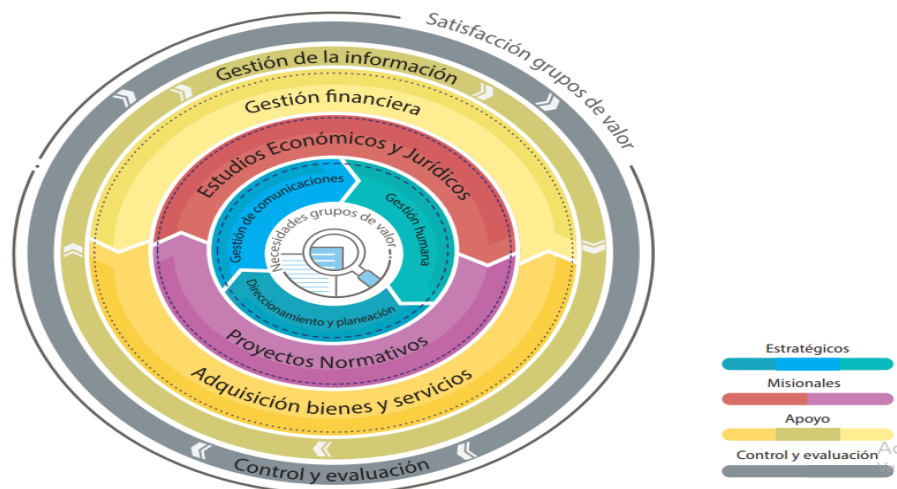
Satisfacción grupos de valor

Gestión de la información

Gestión financiera

Estudios Económicos y Jurídicos

Gestión de comunicaciones

Necesidades grupos de valor

Gestión humana

Direccionamiento y planeación

Proyectos Normativos

Adquisición bienes y servicios

Control y evaluación

Estratégicos

Misionales

Apoyo

Control y evaluación